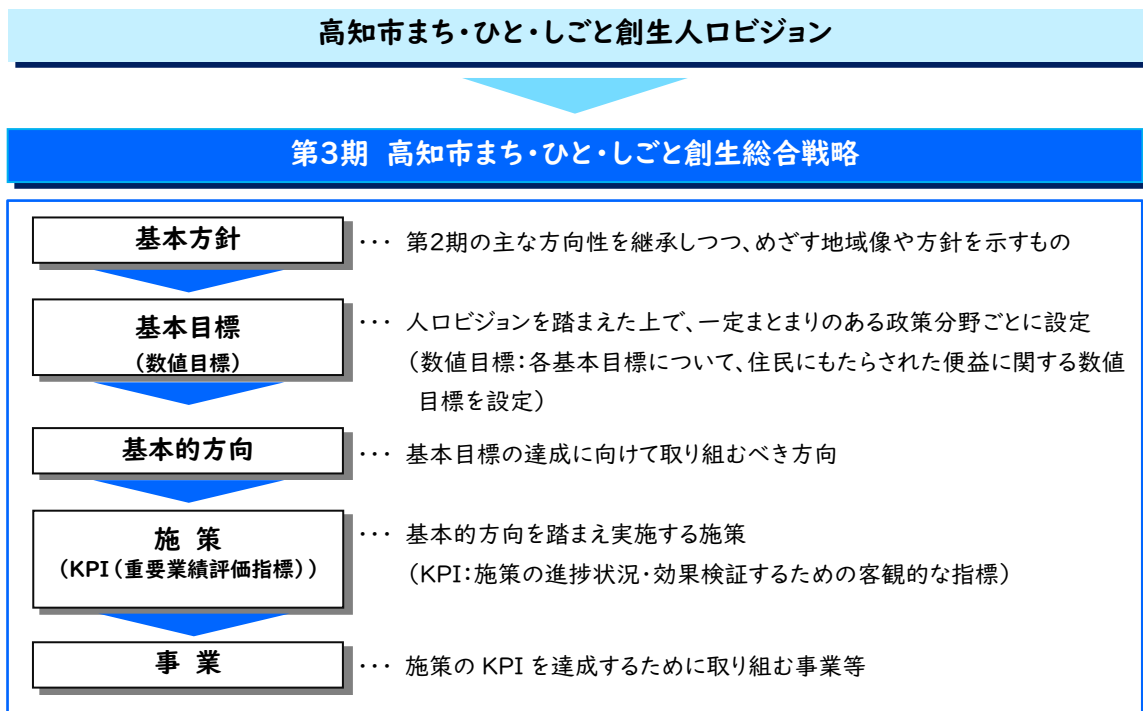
高知市まち・ひと・しごと創生人口ビジョン

第3期　高知市まち・ひと・しごと創生総合戦略

基本方針

・・・　第2期の主な方向性を継承しつつ、めざす地域像や方針を示すもの

基本目標
（数値目標）

・・・　人口ビジョンを踏まえた上で、一定まとまりのある政策分野ごとに設定
（数値目標：各基本目標について、住民にもたらされた便益に関する数値目標を設定）

基本的方向

・・・　基本目標の達成に向けて取り組むべき方向

施　策
（KPI（重要業績評価指標））

・・・　基本的方向を踏まえ実施する施策
（KPI：施策の進捗状況・効果検証するための客観的な指標）

事　業

・・・　施策の KPI を達成するために取り組む事業等